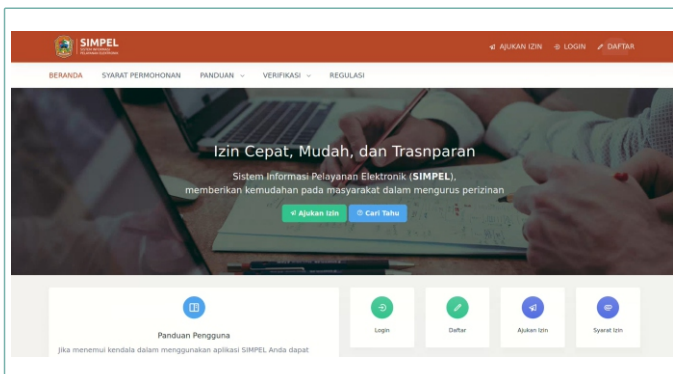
SIMPEL
SISTEM INFORMASI PELAYANAN ELEKTRONIK

AJUKAN IZIN LOGIN DAFTAR

BERANDA SYARAT PERMOHONAN PANDUAN VERIFIKASI REGULASI

Izin Cepat, Mudah, dan Trasnparan

Sistem Informasi Pelayanan Elektronik (**SIMPEL**), memberikan kemudahan pada masyarakat dalam mengurus perizinan

Ajukan Izin Cari Tahu

Panduan Pengguna

Jika menemui kendala dalam menggunakan aplikasi SIMPEL Anda dapat

Login

Daftar

Ajukan Izin

Syarat Izin